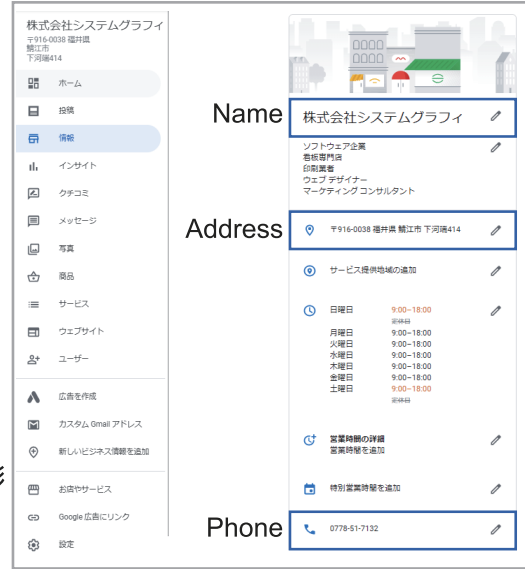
株式会社システムグラフィ
〒916-0038 福井県
鯖江市
下河端414

ホーム
投稿
情報
インサイト
クチコミ
メッセージ
写真
商品
サービス
ウェブサイト
ユーザー
広告を作成
カスタム Gmail アドレス
新しいビジネス情報を追加
お店やサービス
Google 広告にリンク
設定

Name
株式会社システムグラフィ

ソフトウェア企業
看板専門店
印刷業者
ウェブ デザイナー
マーケティング コンサルタント

Address
〒916-0038 福井県 鯖江市 下河端414

サービス提供地域の追加

日曜日 9:00–18:00 定休日
月曜日 9:00–18:00
火曜日 9:00–18:00
水曜日 9:00–18:00
木曜日 9:00–18:00
金曜日 9:00–18:00
土曜日 9:00–18:00 定休日

営業時間の詳細
営業時間を追加

特別営業時間を追加

Phone
0778-51-7132